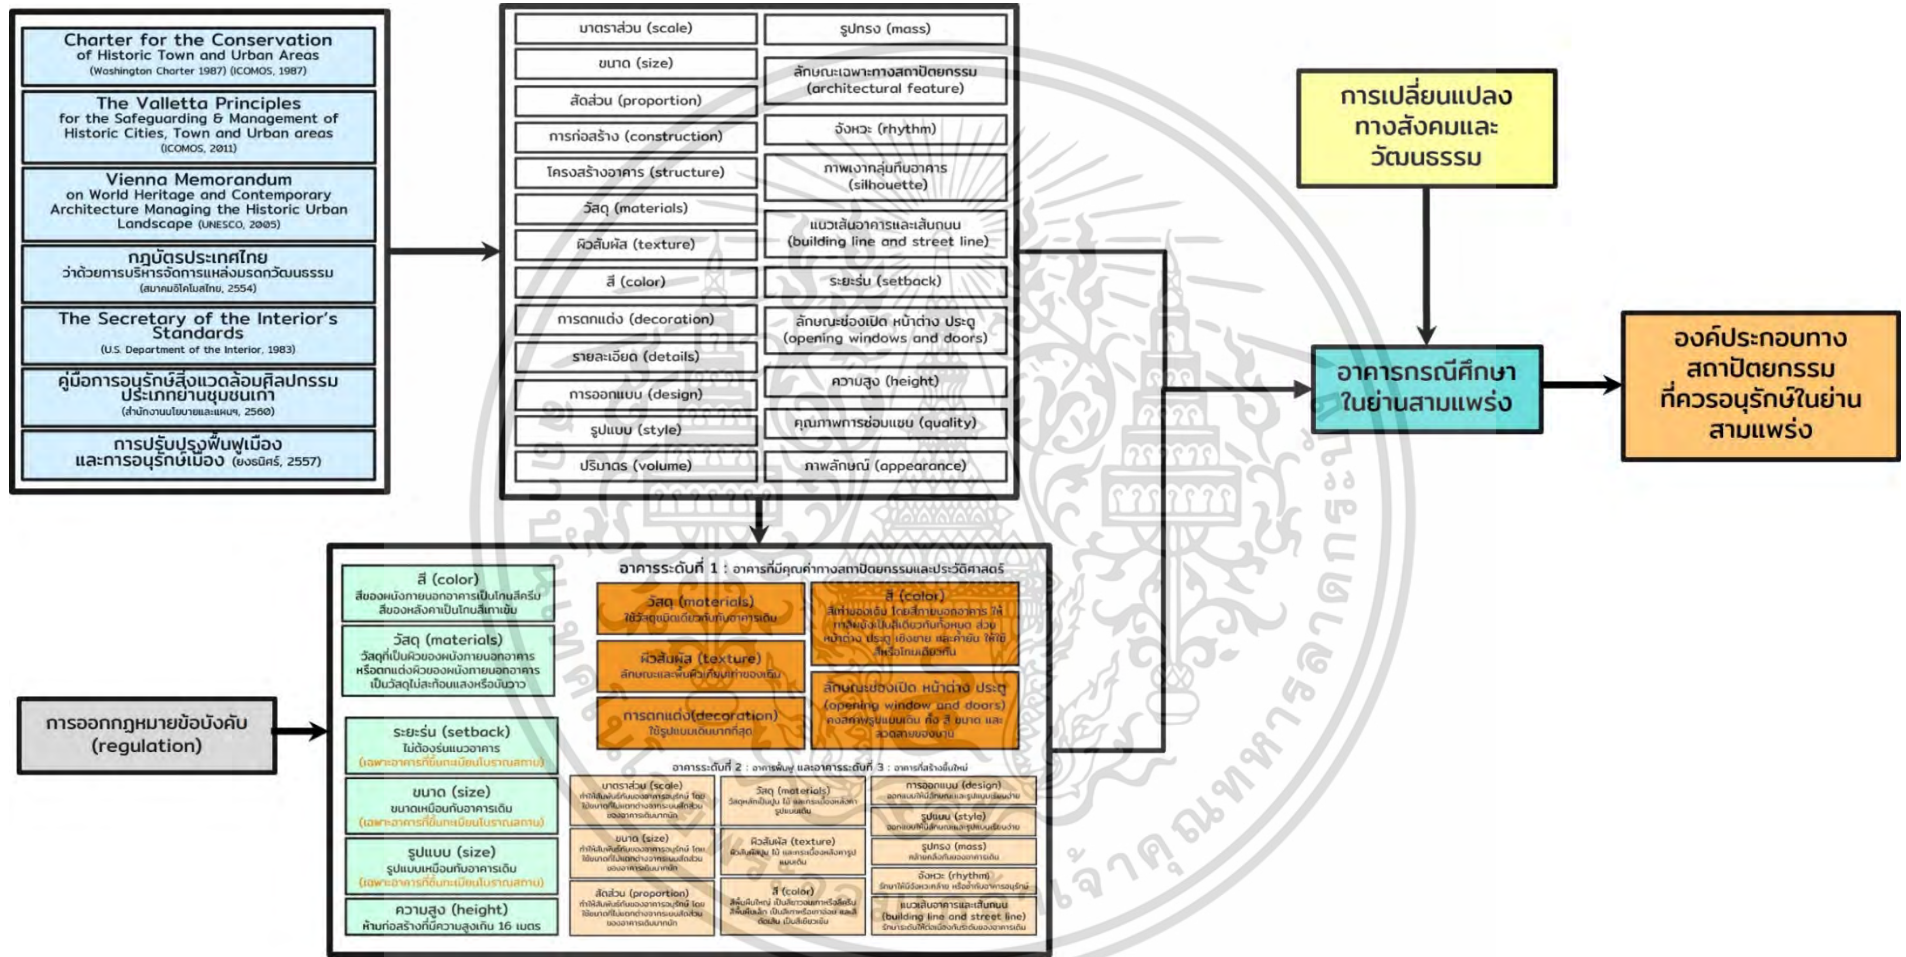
Charter for the Conservation of Historic Town and Urban Areas (Washington Charter 1987) (ICOMOS, 1987)

The Valletta Principles for the Safeguarding & Management of Historic Cities, Town and Urban areas (ICOMOS, 2011)

Vienna Memorandum on World Heritage and Contemporary Architecture Managing the Historic Urban Landscape (UNESCO, 2005)

กฎบัตรประเทศไทย ว่าด้วยการบริหารจัดการแหล่งมรดกวัฒนธรรม (สมาคมอิโคโมสไทย, 2554)

The Secretary of the Interior's Standards (U.S. Department of the Interior, 1983)

คู่มือการอนุรักษ์สิ่งแวดล้อมศิลปกรรม ประเภทย่านชุมชนเก่า (สำนักงานนโยบายและแผนฯ, 2560)

การปรับปรุงฟื้นฟูเมืองและการอนุรักษ์เมือง (ยงธนิศร์, 2557)

| | |
|---|---|
| มาตราส่วน (scale) | รูปทรง (mass) |
| ขนาด (size) | ลักษณะเฉพาะทางสถาปัตยกรรม (architectural feature) |
| สัดส่วน (proportion) | จังหวะ (rhythm) |
| การก่อสร้าง (construction) | ภาพเงากลุ่มก้อนอาคาร (silhouette) |
| โครงสร้างอาคาร (structure) | แนวเส้นอาคารและเส้นถนน (building line and street line) |
| วัสดุ (materials) | ระยะร่น (setback) |
| ผิวสัมผัส (texture) | ลักษณะช่องเปิด หน้าต่าง ประตู (opening windows and doors) |
| สี (color) | ความสูง (height) |
| การตกแต่ง (decoration) | คุณภาพการซ่อมแซม (quality) |
| รายละเอียด (details) | ภาพลักษณ์ (appearance) |
| การออกแบบ (design) | |
| รูปแบบ (style) | |
| ปริมาตร (volume) | |

การเปลี่ยนแปลงทางสังคมและวัฒนธรรม

อาคารกรณีศึกษาในย่านสามแพร่ง

องค์ประกอบทางสถาปัตยกรรมที่ควรอนุรักษ์ในย่านสามแพร่ง

การออกกฎหมายข้อบังคับ (regulation)

สี (color) สีของผนังภายนอกอาคารเป็นโทนสีครีม สีของหลังคาเป็นโทนสีเทาเข้ม

วัสดุ (materials) วัสดุที่เป็นผิวของผนังภายนอกอาคาร หรือตกแต่งผิวของผนังภายนอกอาคาร เป็นวัสดุไม่สะท้อนแสงหรือมันวาว

ระยะร่น (setback) ไม่ต้องร่นแนวอาคาร (เฉพาะอาคารที่ขึ้นทะเบียนโบราณสถาน)

ขนาด (size) ขนาดเหมือนกับอาคารเดิม (เฉพาะอาคารที่ขึ้นทะเบียนโบราณสถาน)

รูปแบบ (size) รูปแบบเหมือนกับอาคารเดิม (เฉพาะอาคารที่ขึ้นทะเบียนโบราณสถาน)

ความสูง (height) ห้ามก่อสร้างที่มีความสูงเกิน 16 เมตร

อาคารระดับที่ 1 : อาคารที่มีคุณค่าทางสถาปัตยกรรมและประวัติศาสตร์

วัสดุ (materials) ใช้วัสดุชนิดเดียวกับอาคารเดิม

ผิวสัมผัส (texture) ลักษณะและพื้นผิวเหมือนเท่าของเดิม

การตกแต่ง(decoration) ใช้รูปแบบเดิมมากที่สุด

สี (color) สีเท่าของเดิม โดยสีภายนอกอาคาร ให้ใกล้เคียงเป็นสีเดียวกันทั้งหมด ส่วน หน้าต่าง ประตู เชิงชาย และค้ำยัน ให้ใช้สีหรือโทนเดิมเท่านั้น

ลักษณะช่องเปิด หน้าต่าง ประตู (opening window and doors) คงลักษณะรูปแบบเดิม ทั้ง สี ขนาด และลวดลายของบาน

อาคารระดับที่ 2 : อาคารพื้นฐาน และอาคารระดับที่ 3 : อาคารที่สร้างขึ้นใหม่

มาตราส่วน (scale) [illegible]

วัสดุ (materials) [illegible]

การออกแบบ (design) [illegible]

รูปแบบ (style) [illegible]

ขนาด (size) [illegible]

ผิวสัมผัส (texture) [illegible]

รูปทรง (mass) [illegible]

จังหวะ (rhythm) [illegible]

สัดส่วน (proportion) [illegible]

สี (color) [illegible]

แนวเส้นอาคารและเส้นถนน (building line and street line) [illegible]